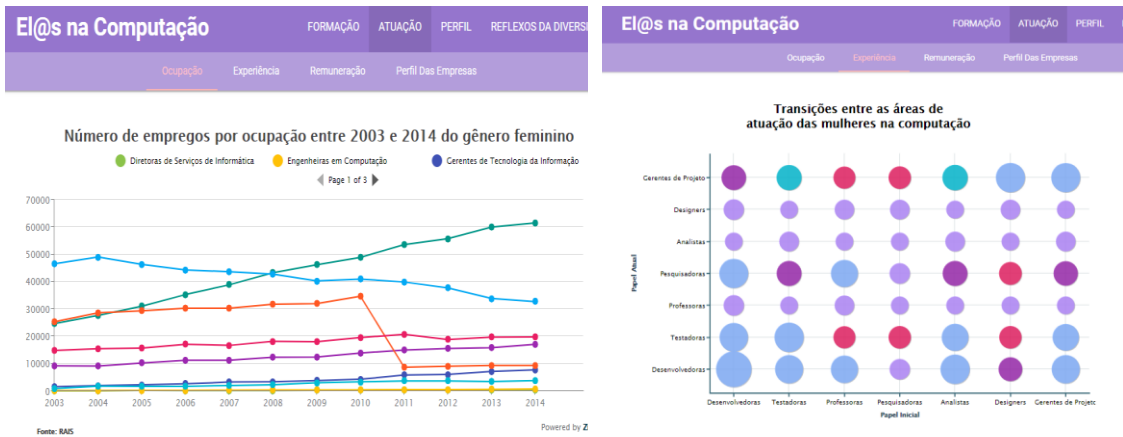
El@s na Computação

FORMAÇÃO ATUAÇÃO PERFIL REFLEXOS DA DIVERSI

Ocupação Experiência Remuneração Perfil Das Empresas

Número de empregos por ocupação entre 2003 e 2014 do gênero feminino

Diretoras de Serviços de Informática
Engenheiras em Computação
Gerentes de Tecnologia da Informação

Page 1 of 3

70000
60000
50000
40000
30000
20000
10000
0

2003 2004 2005 2006 2007 2008 2009 2010 2011 2012 2013 2014

Fonte: RAIS

Powered by Z

El@s na Computação

FORMAÇÃO ATUAÇÃO PERFIL

Ocupação Experiência Remuneração Perfil Das Empresas

Transições entre as áreas de atuação das mulheres na computação

Gerentes de Projeto
Designers
Analistas
Pesquisadoras
Professoras
Testadoras
Desenvolvedoras

Papel Atual

Desenvolvedoras Testadoras Professoras Pesquisadoras Analistas Designers Gerentes de Projeto

Papel Inicial